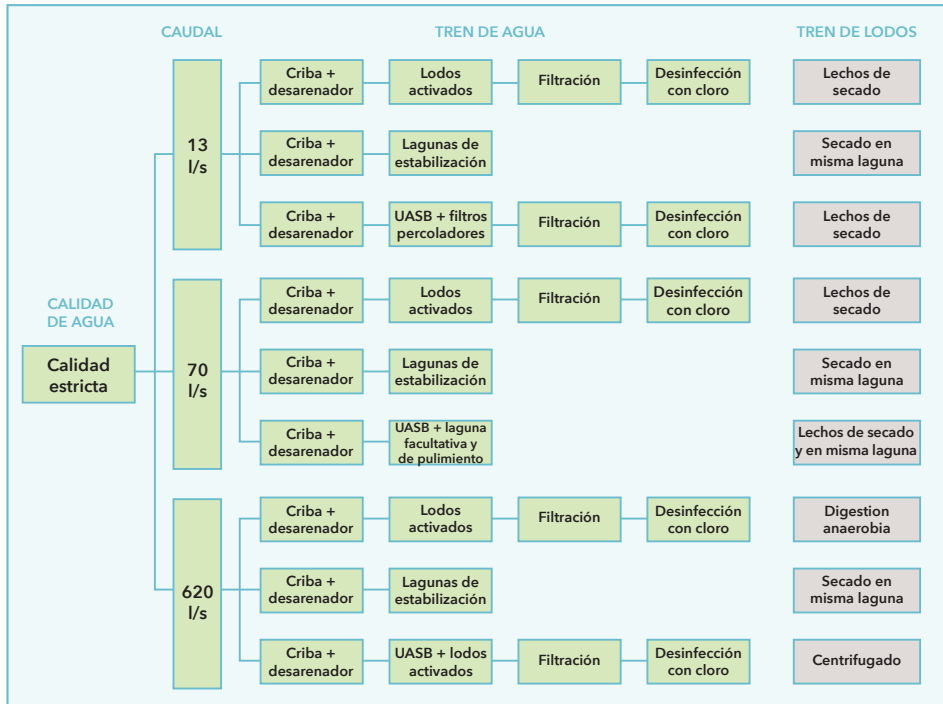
CAUDAL

TREN DE AGUA

TREN DE LODOS

CALIDAD DE AGUA

Calidad estricta

13 l/s

Criba + desarenador

Lodos activados

Filtración

Desinfección con cloro

Lechos de secado

Criba + desarenador

Lagunas de estabilización

Secado en misma laguna

Criba + desarenador

UASB + filtros percoladores

Filtración

Desinfección con cloro

Lechos de secado

70 l/s

Criba + desarenador

Lodos activados

Filtración

Desinfección con cloro

Lechos de secado

Criba + desarenador

Lagunas de estabilización

Secado en misma laguna

Criba + desarenador

UASB + laguna facultativa y de pulimiento

Lechos de secado y en misma laguna

620 l/s

Criba + desarenador

Lodos activados

Filtración

Desinfección con cloro

Digestion anaerobia

Criba + desarenador

Lagunas de estabilización

Secado en misma laguna

Criba + desarenador

UASB + lodos activados

Filtración

Desinfección con cloro

Centrifugado